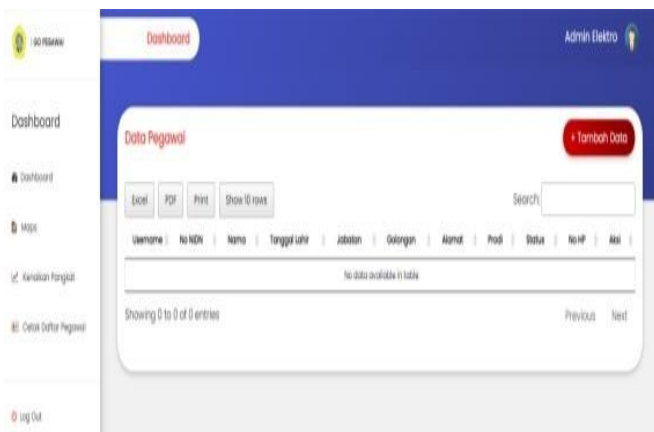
I-SO PEGAWAI

Dashboard

Admin Elektro

Dashboard

Dashboard

Maps

Kenaikan Pangkat

Cetak Daftar Pegawai

Log Out

Data Pegawai

+ Tambah Data

Excel PDF Print Show 10 rows

Search:

| Username | No NIDN | Nama | Tanggal Lahir | Jabatan | Golongan | Alamat | Prodi | Status | No HP | Aksi |
|---|---|---|---|---|---|---|---|---|---|---|
| No data available in table | | | | | | | | | | |

Showing 0 to 0 of 0 entries

Previous Next